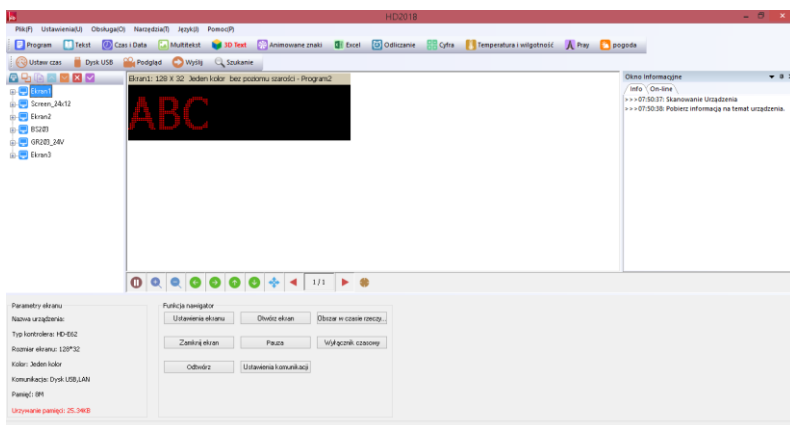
HD2018

Plik(F) Ustawienia(U) Obsługa(O) Narzędzia(T) Język(I) Pomoc(P)

Program Tekst Czas i Data Multitekst 3D Text Animowane znaki Excel Odliczanie Cyfra Temperatura i wilgotność Pray pogoda

Ustaw czas Dysk USB Podgląd Wyślij Szukanie

Ekran1
Screen_24x12
Ekran2
BS203
GR203_24V
Ekran3

Ekran1: 128 X 32 Jeden kolor bez poziomu szarości - Program2

ABC

Okno Informacyjne
Info On-line
>>>07:50:37: Skanowanie Urządzenia
>>>07:50:38: Pobierz informację na temat urządzenia.

1/1

Parametry ekranu
Nazwa urządzenia:
Typ kontrolera: HD-E62
Rozmiar ekranu: 128*32
Kolor: Jeden kolor
Komunikacja: Dysk USB,LAN
Pamięć: 8M
Używanie pamięci: 25.34KB

Funkcja nawigator
Ustawienia ekranu
Otwórz ekran
Obszar w czasie rzeczy...
Zamknij ekran
Pauza
Wyłącznik czasowy
Odtwórz
Ustawienia komunikacji